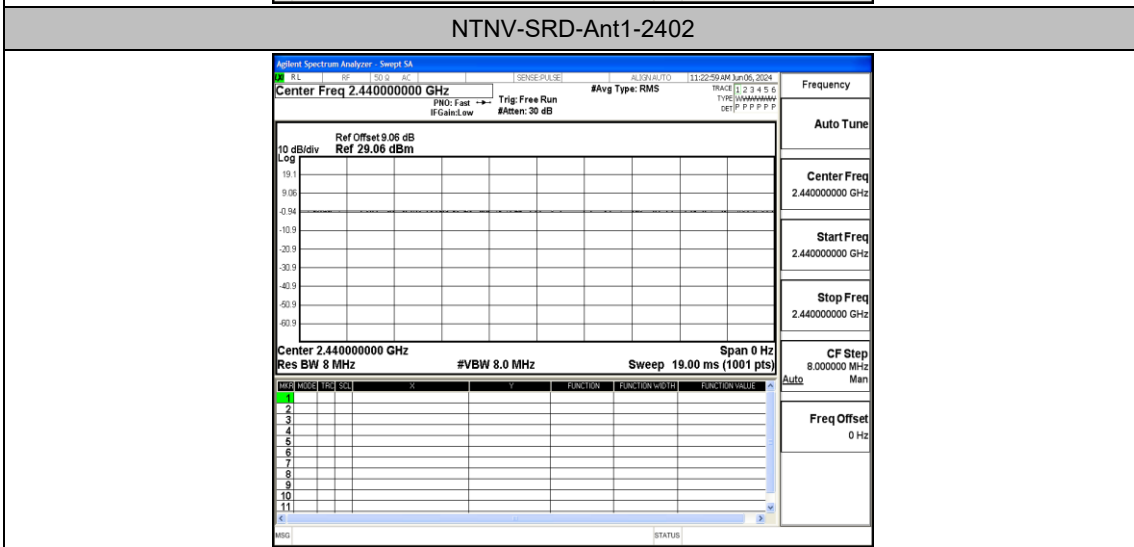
NTNV-SRD-Ant1-2402

Agilent Spectrum Analyzer - Swept SA
RL RF 50 Ω AC SENSE:PULSE ALIGN AUTO 11:22:59 AM Jun 06, 2024
Center Freq 2.440000000 GHz
PNO: Fast IFGain:Low
Trig: Free Run
#Atten: 30 dB
#Avg Type: RMS
TRACE 1 2 3 4 5 6
TYPE WWWWWW
DET P P P P P P

Frequency

Auto Tune

Ref Offset 9.06 dB
10 dB/div Ref 29.06 dBm
Log
19.1
9.06
-0.94
-10.9
-20.9
-30.9
-40.9
-50.9
-60.9

Center Freq
2.440000000 GHz

Start Freq
2.440000000 GHz

Stop Freq
2.440000000 GHz

Center 2.440000000 GHz
Res BW 8 MHz
#VBW 8.0 MHz
Span 0 Hz
Sweep 19.00 ms (1001 pts)

CF Step
8.000000 MHz
Auto Man

| MKR | MODE | TRC | SCL | X | Y | FUNCTION | FUNCTION WIDTH | FUNCTION VALUE |
|---|---|---|---|---|---|---|---|---|
| 1 | | | | | | | | |
| 2 | | | | | | | | |
| 3 | | | | | | | | |
| 4 | | | | | | | | |
| 5 | | | | | | | | |
| 6 | | | | | | | | |
| 7 | | | | | | | | |
| 8 | | | | | | | | |
| 9 | | | | | | | | |
| 10 | | | | | | | | |
| 11 | | | | | | | | |

Freq Offset
0 Hz

MSG STATUS